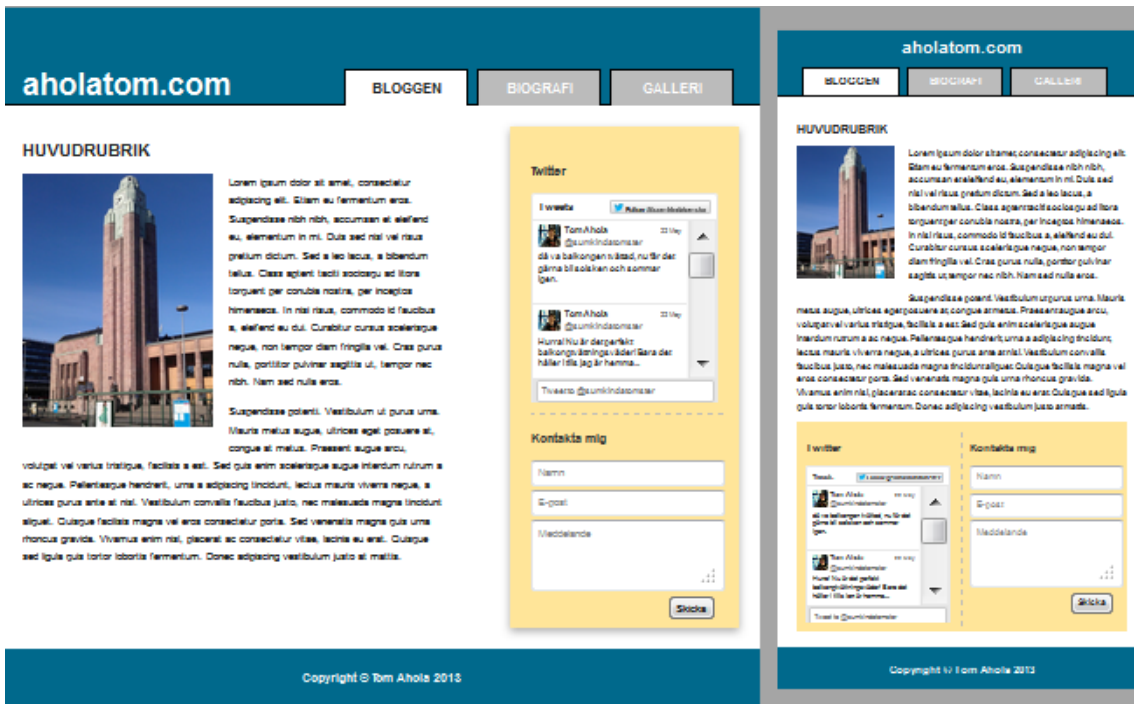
aholatom.com

BLOGGEN

BIOGRAFI

GALLERI

HUVUDRUBRIK

Lorem ipsum dolor sit amet, consectetur adipiscing elit. Etiam eu fermentum eros. Suspendisse nibh nibh, accumsan et eleifend eu, elementum in mi. Duis sed nisl vel risus pretium dictum. Sed a leo lacus, a bibendum tellus. Class aptent taciti sociosqu ad litora torquent per conubia nostra, per inceptos himenaeos. In nisl risus, commodo id faucibus a, eleifend eu dui. Curabitur cursus scelerisque neque, non tempor diam fringilla vel. Cras purus nulla, porttitor pulvinar sagittis ut, tempor nec nibh. Nam sed nulla eros.

Suspendisse potenti. Vestibulum ut purus urna. Mauris metus augue, ultrices eget posuere at, congue at metus. Praesent augue arcu, volutpat vel varius tristique, facilisis a est. Sed quis enim scelerisque augue interdum rutrum a ac neque. Pellentesque hendrerit, urna a adipiscing tincidunt, lectus mauris viverra neque, a ultrices purus ante at nisl. Vestibulum convallis faucibus justo, nec malesuada magna tincidunt aliquet. Quisque facilisis magna vel eros consectetur porta. Sed venenatis magna quis urna rhoncus gravida. Vivamus enim nisl, placerat ac consectetur vitae, lacinia eu erat. Quisque sed ligula quis tortor lobortis fermentum. Donec adipiscing vestibulum justo at mattis.

Twitter

Tweets

Follow @sumkindatonster

Tom Ahola
@sumkindatonster
22 May
då va balkongen tvättad, nu får den gärna bli solsken och sommar igen.

Tom Ahola
@sumkindatonster
22 May
Hurra! Nu är dengerfekt balkongtvättningsvädret! Bara det håller i tills jag är hemma...

Tweet to @sumkindatonster

Kontakta mig

Namn

E-post

Meddelande

Skicka

Copyright © Tom Ahola 2013

aholatom.com

BLOGGEN

BIOGRAFI

GALLERI

HUVUDRUBRIK

Twitter

Kontakta mig

Namn

E-post

Meddelande

Skicka

Copyright © Tom Ahola 2013